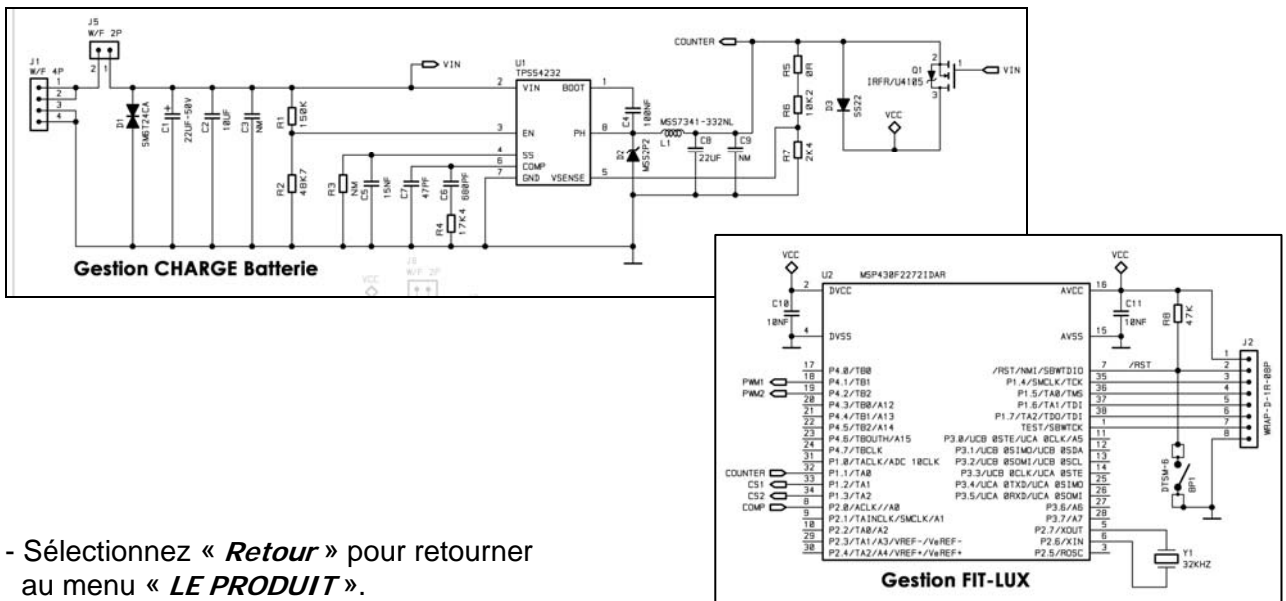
J5
W/F 2P
2 1
J1
W/F 4P
1
2
3
4
D1
SMGT24CA
C1
22UF-50V
C2
10UF
C3
NM
VIN
R1
150K
R2
48K7
U1
TPS54232
2 VIN
BOOT 1
3 EN
PH 8
4 SS
6 COMP
7 GND
VSENSE 5
R3
NM
C5
15NF
C7
47PF
C6
680PF
R4
17K4
C4
100NF
MSS7341-332NL
L1
D2
MSS2P2
C8
22UF
C9
NM
COUNTER
R5
0R
R6
10K2
R7
2K4
D3
SS22
VCC
Q1
IRFR/U4105
2
1
3
VIN
Gestion CHARGE Batterie

VCC
U2
MSP430F2272IDAR
2 DVCC
AVCC 16
C10
10NF
4 DVSS
AVSS 15
C11
10NF
VCC
R8
47K
J2
WRAP-D-1R-08P
17 P4.0/TB0
18 P4.1/TB1
19 P4.2/TB2
20 P4.3/TB0/A12
21 P4.4/TB1/A13
22 P4.5/TB2/A14
23 P4.6/TBOUTH/A15
24 P4.7/TBCLK
31 P1.0/TACLK/ADC 10CLK
32 P1.1/TA0
33 P1.2/TA1
34 P1.3/TA2
8 P2.0/ACLK//A0
9 P2.1/TAINCLK/SMCLK/A1
10 P2.2/TA0/A2
29 P2.3/TA1/A3/VREF-/VeREF-
30 P2.4/TA2/A4/VREF+/VeREF+
PWM1
PWM2
COUNTER
CS1
CS2
COMP
/RST/NMI/SBWTDIO 7
P1.4/SMCLK/TCK 35
P1.5/TA0/TMS 36
P1.6/TA1/TDI 37
P1.7/TA2/TDO/TDI 38
TEST/SBWTCK 1
P3.0/UCB 0STE/UCA 0CLK/A5 11
P3.1/UCB 0SIMO/UCB 0SDA 12
P3.2/UCB 0SOMI/UCB 0SCL 13
P3.3/UCB 0CLK/UCA 0STE 14
P3.4/UCA 0TXD/UCA 0SIMO 25
P3.5/UCA 0RXD/UCA 0SOMI 26
P3.6/A6 27
P3.7/A7 28
P2.7/XOUT 5
P2.6/XIN 6
P2.5/ROSC 3
/RST
1
2
3
4
5
6
7
8
DTSM-6
BP1
Y1
32KHZ
Gestion FIT-LUX

- Sélectionnez « Retour » pour retourner au menu « LE PRODUIT ».